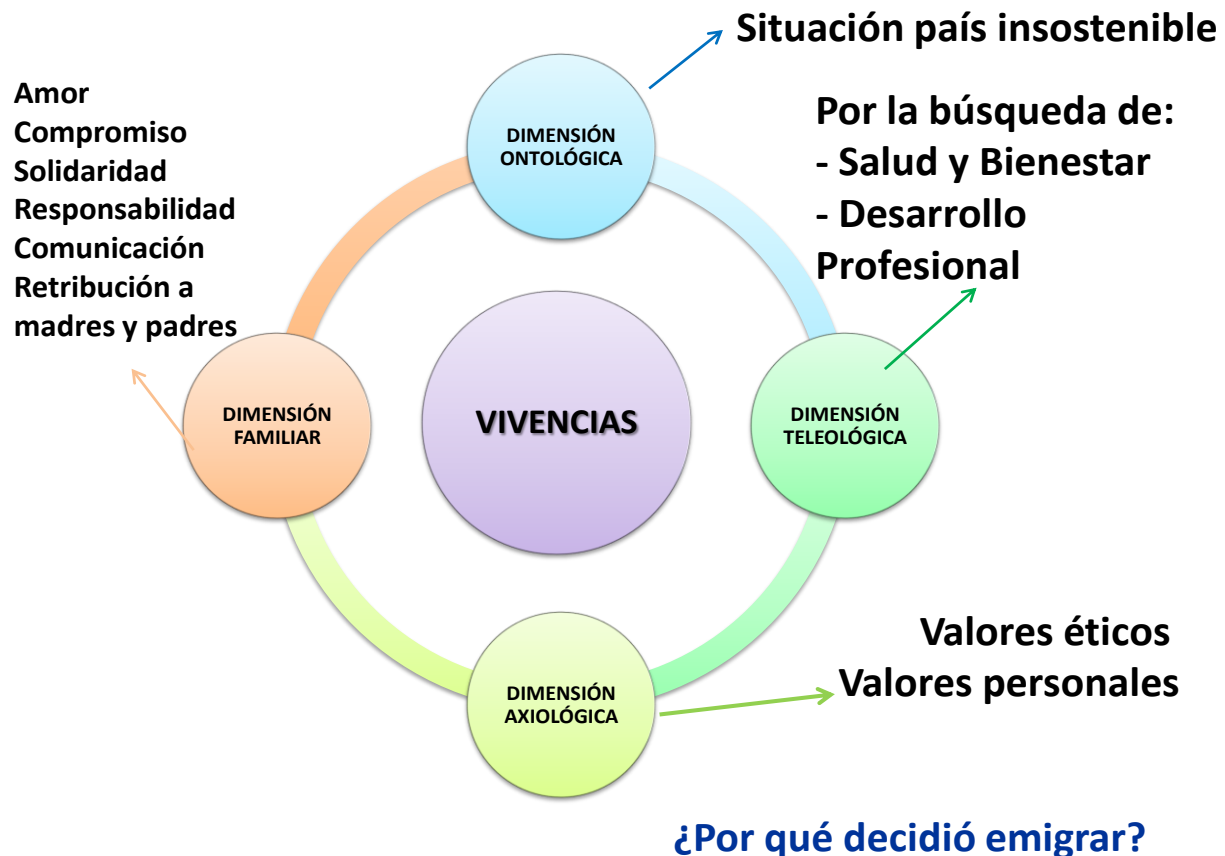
Situación país insostenible

Amor
Compromiso
Solidaridad
Responsabilidad
Comunicación
Retribución a madres y padres

DIMENSIÓN ONTOLÓGICA

Por la búsqueda de:
- Salud y Bienestar
- Desarrollo Profesional

DIMENSIÓN FAMILIAR

VIVENCIAS

DIMENSIÓN TELEOLÓGICA

Valores éticos
Valores personales

DIMENSIÓN AXIOLÓGICA

¿Por qué decidió emigrar?